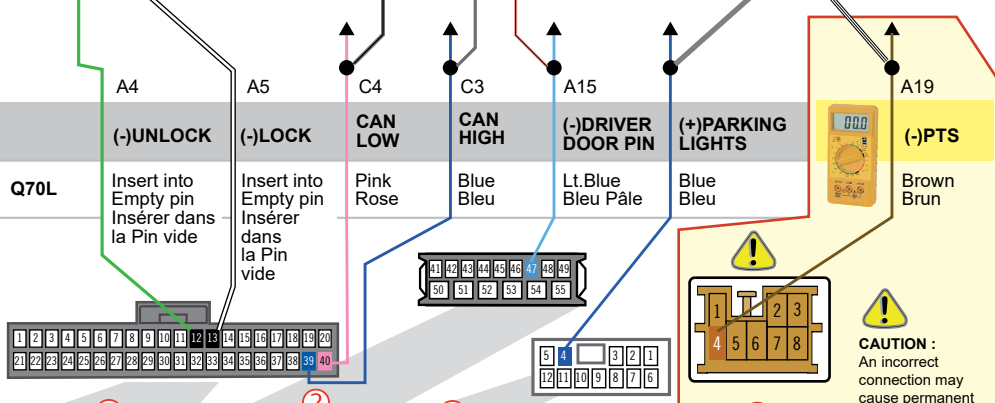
A4 A5 C4 C3 A15 A19

(-)UNLOCK | (-)LOCK | CAN LOW | CAN HIGH | (-)DRIVER DOOR PIN | (+)PARKING LIGHTS | (-)PTS

Q70L

Insert into Empty pin Insérer dans la Pin vide

Insert into Empty pin Insérer dans la Pin vide

Pink Rose

Blue Bleu

Lt.Blue Bleu Pâle

Blue Bleu

Brown Brun

0.0.0

1 2 3 4 5 6 7 8 9 10 11 12 13 14 15 16 17 18 19 20
21 22 23 24 25 26 27 28 29 30 31 32 33 34 35 36 37 38 39 40

41 42 43 44 45 46 47 48 49
50 51 52 53 54 55

5 4 3 2 1
12 11 10 9 8 7 6

1 2 3
4 5 6 7 8

CAUTION :
An incorrect connection may cause permanent